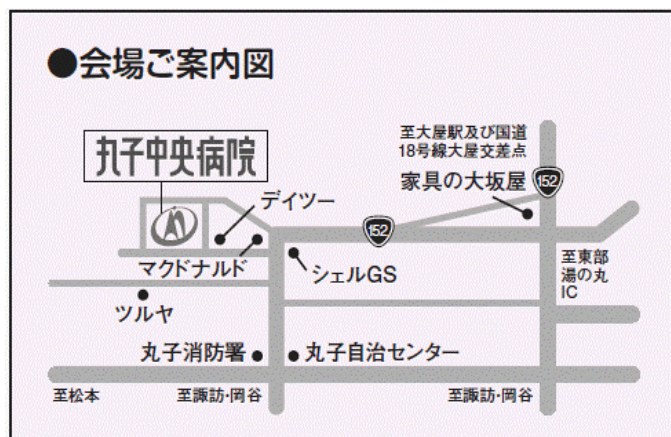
●会場ご案内図

丸子中央病院

至大屋駅及び国道18号線大屋交差点

家具の大坂屋

152

デイツー

152

マクドナルド

シェルGS

至東部湯の丸IC

ツルヤ

丸子消防署

丸子自治センター

至松本

至諏訪·岡谷

至諏訪·岡谷